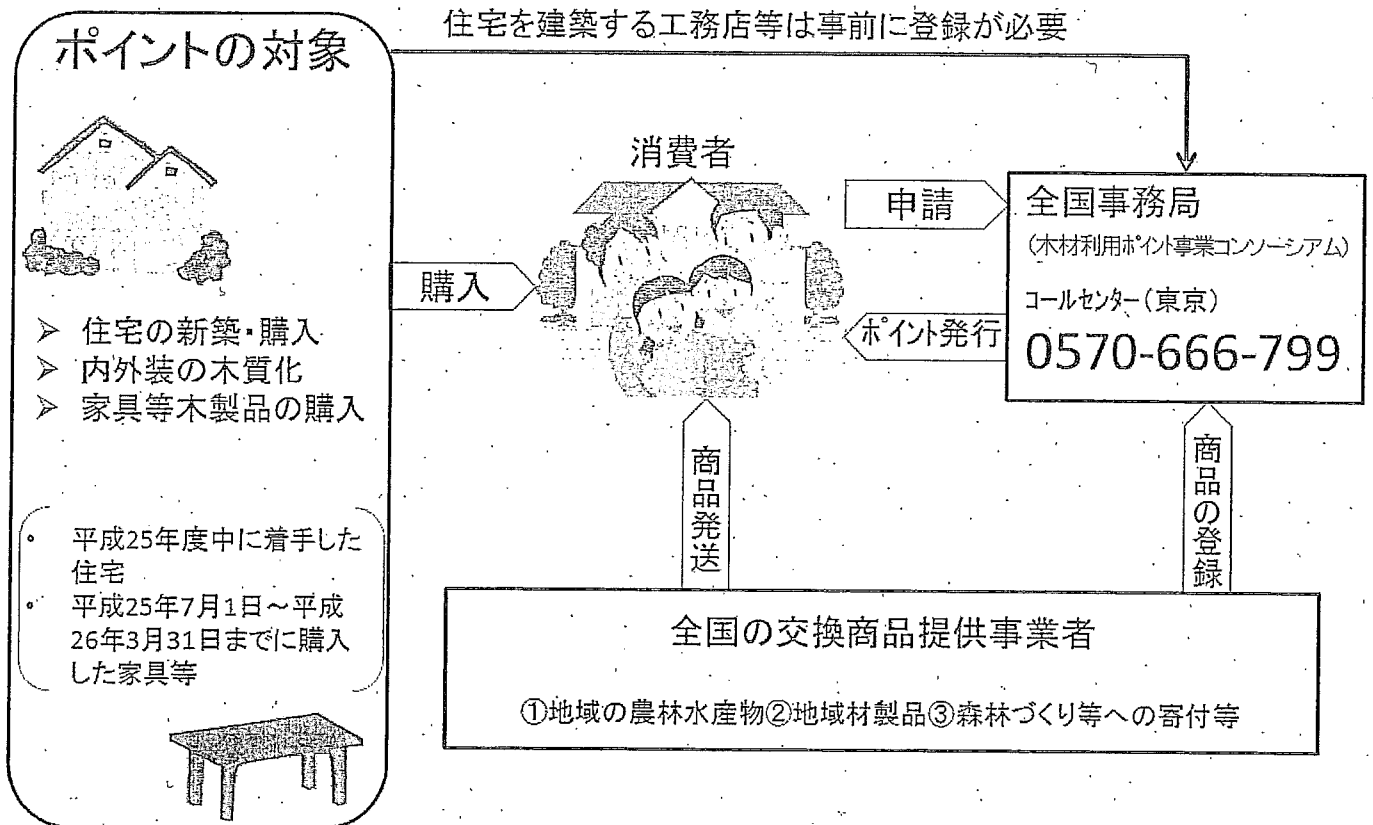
ポイントの対象

住宅を建築する工務店等は事前に登録が必要

➢ 住宅の新築・購入
➢ 内外装の木質化
➢ 家具等木製品の購入

◦ 平成25年度中に着手した住宅
◦ 平成25年7月1日～平成26年3月31日までに購入した家具等

購入

消費者

申請

ポイント発行

全国事務局
(木材利用ポイント事業コンソーシアム)
コールセンター(東京)
0570-666-799

商品発送

商品の登録

全国の交換商品提供事業者

①地域の農林水産物②地域材製品③森林づくり等への寄付等